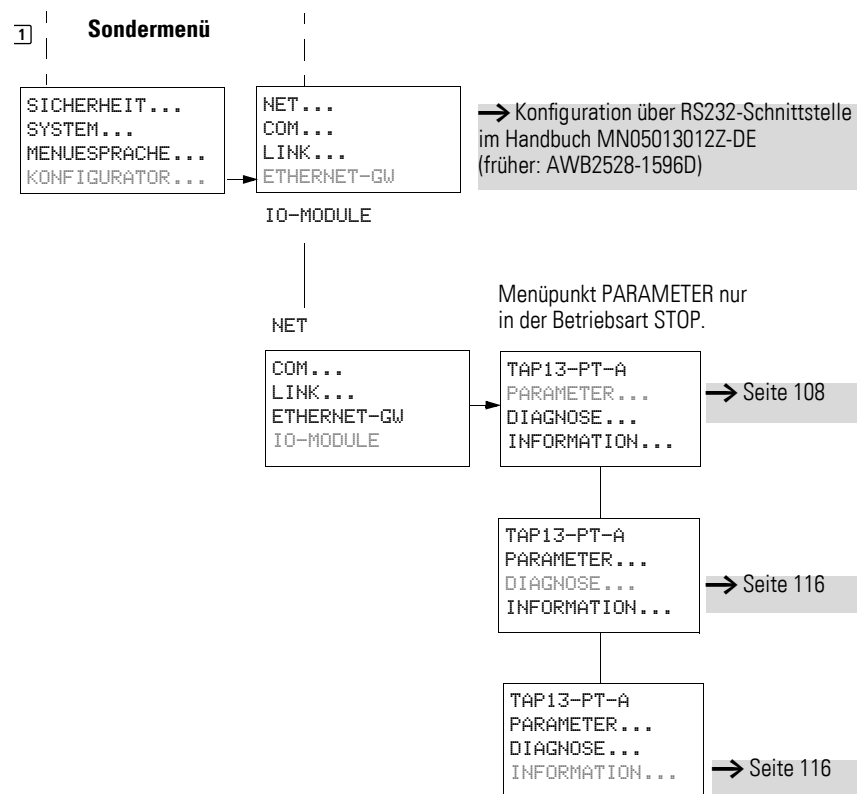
1 Sondermenü

SICHERHEIT...
SYSTEM...
MENUESPRACHE...
KONFIGURATOR...

NET...
COM...
LINK...
ETHERNET-GW

IO-MODULE

→ Konfiguration über RS232-Schnittstelle im Handbuch MN05013012Z-DE (früher: AWB2528-1596D)

NET

Menüpunkt PARAMETER nur in der Betriebsart STOP.

COM...
LINK...
ETHERNET-GW
IO-MODULE

TAP13-PT-A
PARAMETER...
DIAGNOSE...
INFORMATION...

→ Seite 108

TAP13-PT-A
PARAMETER...
DIAGNOSE...
INFORMATION...

→ Seite 116

TAP13-PT-A
PARAMETER...
DIAGNOSE...
INFORMATION...

→ Seite 116